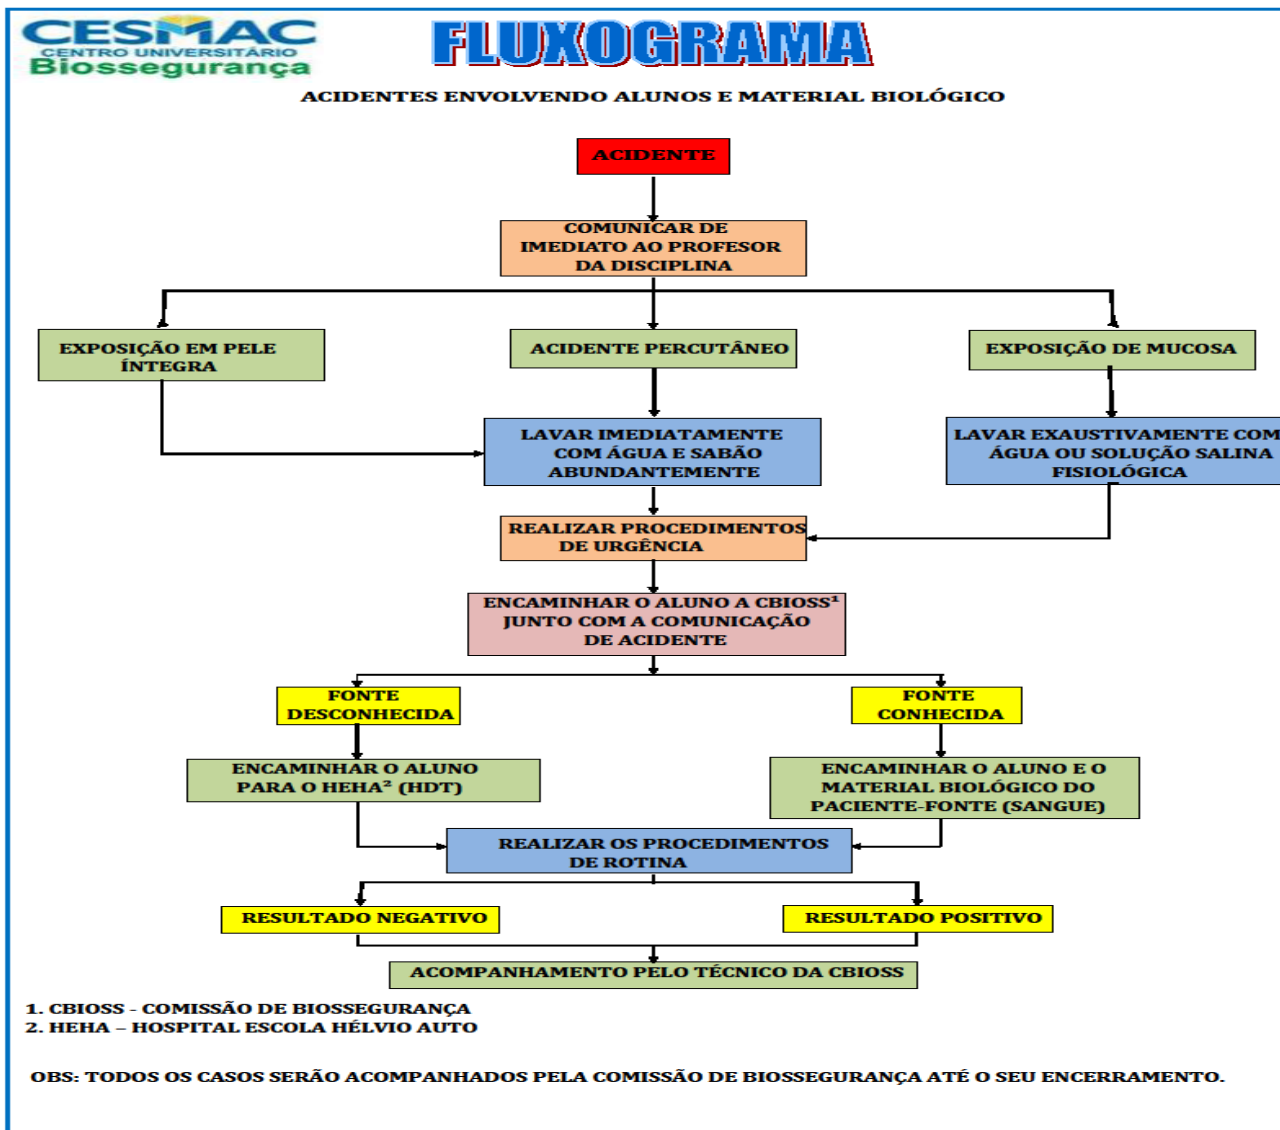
CESMAC
CENTRO UNIVERSITÁRIO
Biossegurança

FLUXOGRAMA

ACIDENTES ENVOLVENDO ALUNOS E MATERIAL BIOLÓGICO

ACIDENTE

COMUNICAR DE IMEDIATO AO PROFESOR DA DISCIPLINA

EXPOSIÇÃO EM PELE ÍNTEGRA

ACIDENTE PERCUTÂNEO

EXPOSIÇÃO DE MUCOSA

LAVAR IMEDIATAMENTE COM ÁGUA E SABÃO ABUNDANTEMENTE

LAVAR EXAUSTIVAMENTE COM ÁGUA OU SOLUÇÃO SALINA FISIOLÓGICA

REALIZAR PROCEDIMENTOS DE URGÊNCIA

ENCAMINHAR O ALUNO A CBIOSS¹ JUNTO COM A COMUNICAÇÃO DE ACIDENTE

FONTE DESCONHECIDA

FONTE CONHECIDA

ENCAMINHAR O ALUNO PARA O HEHA² (HDT)

ENCAMINHAR O ALUNO E O MATERIAL BIOLÓGICO DO PACIENTE-FONTE (SANGUE)

REALIZAR OS PROCEDIMENTOS DE ROTINA

RESULTADO NEGATIVO

RESULTADO POSITIVO

ACOMPANHAMENTO PELO TÉCNICO DA CBIOSS

1. CBIOSS - COMISSÃO DE BIOSSEGURANÇA
2. HEHA – HOSPITAL ESCOLA HÉLVIO AUTO

OBS: TODOS OS CASOS SERÃO ACOMPANHADOS PELA COMISSÃO DE BIOSSEGURANÇA ATÉ O SEU ENCERRAMENTO.